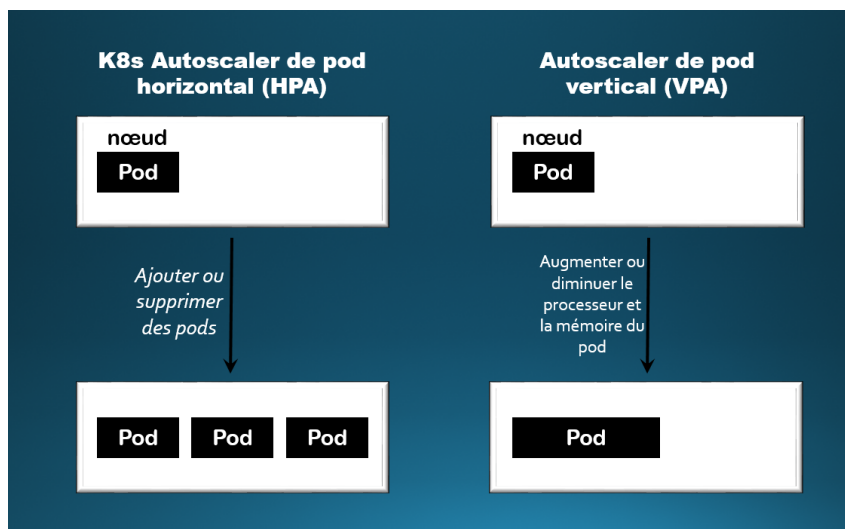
K8s Autoscaler de pod horizontal (HPA)

nœud

Pod

Ajouter ou supprimer des pods

Pod

Pod

Pod

Autoscaler de pod vertical (VPA)

nœud

Pod

Augmenter ou diminuer le processeur et la mémoire du pod

Pod